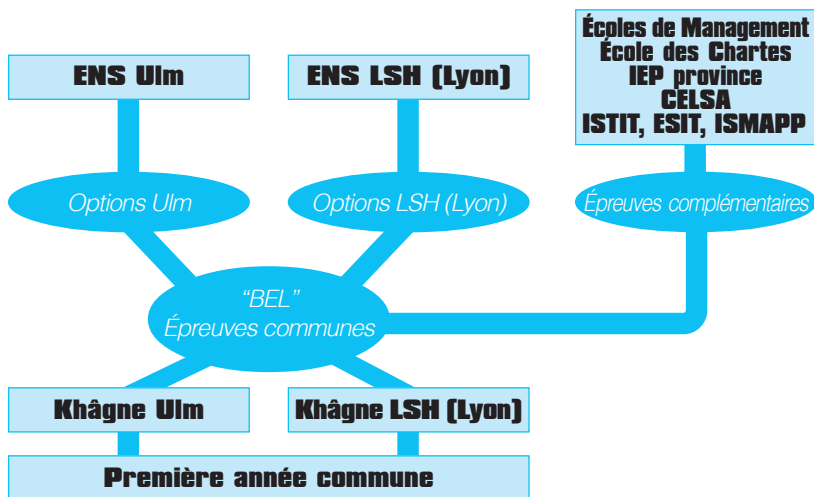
ENS Ulm

ENS LSH (Lyon)

Écoles de Management
École des Chartes
IEP province
CELSA
ISTIT, ESIT, ISMAPP

Options Ulm

Options LSH (Lyon)

Épreuves complémentaires

"BEL"
Épreuves communes

Khâgne Ulm

Khâgne LSH (Lyon)

Première année commune